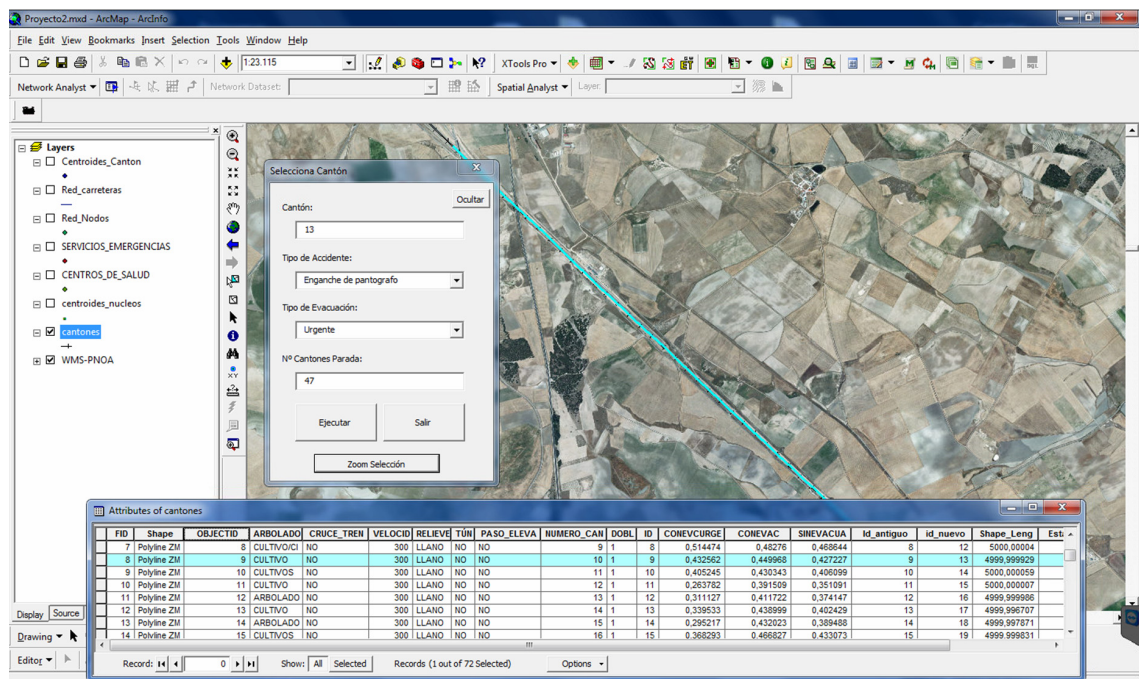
Proyecto2.mxd - ArcMap - ArcInfo

File Edit View Bookmarks Insert Selection Tools Window Help

1:23.115

XTools Pro

Network Analyst

Network Dataset:

Spatial Analyst

Layer:

Layers
Centroides_Canton
Red_carreteras
Red_Nodos
SERVICIOS_EMERGENCIAS
CENTROS_DE_SALUD
centroides_nucleos
cantones
WMS-PNOA

Display Source

Drawing

Editor

Selecciona Cantón

Ocultar

Cantón:
13

Tipo de Accidente:
Enganche de pantografo

Tipo de Evacuación:
Urgente

Nº Cantones Parada:
47

Ejecutar

Salir

Zoom Selección

Attributes of cantones

| FID | Shape | OBJECTID | ARBOLADO | CRUCE_TREN | VELOCID | RELIEVE | TÚN | PASO_ELEVA | NUMERO_CAN | DOBL | ID | CONEVCURGE | CONEVAC | SINEVACUA | Id_antiguo | id_nuevo | Shape_Leng | Esta |
|---|---|---|---|---|---|---|---|---|---|---|---|---|---|---|---|---|---|---|
| 7 | Polyline ZM | 8 | CULTIVO/CI | NO | 300 | LLANO | NO | NO | 9 | 1 | 8 | 0,514474 | 0,48276 | 0,468644 | 8 | 12 | 5000,00004 | |
| 8 | Polyline ZM | 9 | CULTIVO | NO | 300 | LLANO | NO | NO | 10 | 1 | 9 | 0,432562 | 0,449968 | 0,427227 | 9 | 13 | 4999,999929 | |
| 9 | Polyline ZM | 10 | CULTIVOS | NO | 300 | LLANO | NO | NO | 11 | 1 | 10 | 0,405245 | 0,430343 | 0,406099 | 10 | 14 | 5000,00059 | |
| 10 | Polyline ZM | 11 | CULTIVO | NO | 300 | LLANO | NO | NO | 12 | 1 | 11 | 0,263782 | 0,391509 | 0,351091 | 11 | 15 | 5000,000007 | |
| 11 | Polyline ZM | 12 | ARBOLADO | NO | 300 | LLANO | NO | NO | 13 | 1 | 12 | 0,311127 | 0,411722 | 0,374147 | 12 | 16 | 4999,999986 | |
| 12 | Polyline ZM | 13 | CULTIVO | NO | 300 | LLANO | NO | NO | 14 | 1 | 13 | 0,339533 | 0,438999 | 0,402429 | 13 | 17 | 4999,996707 | |
| 13 | Polyline ZM | 14 | ARBOLADO | NO | 300 | LLANO | NO | NO | 15 | 1 | 14 | 0,295217 | 0,432023 | 0,389488 | 14 | 18 | 4999,997871 | |
| 14 | Polyline ZM | 15 | CULTIVOS | NO | 300 | LLANO | NO | NO | 16 | 1 | 15 | 0,368293 | 0,466827 | 0,433073 | 15 | 19 | 4999,999831 | |

Record: 0 Show: All Selected Records (1 out of 72 Selected) Options